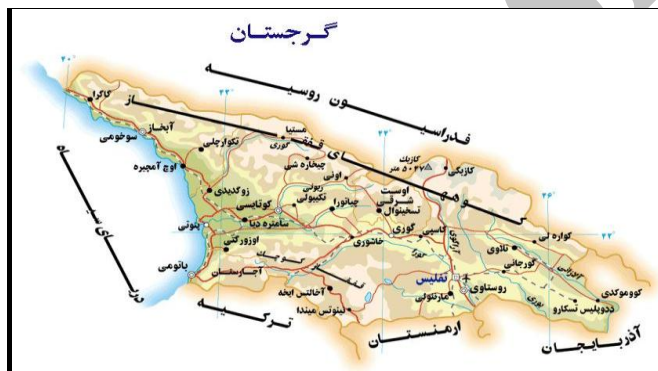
گرجستان

فدراسیون روسیه

کوههای قفقاز

دریای سیاه

ترکیه

ارمنستان

آذربایجان

۴۰°
۴۲°
۴۴°
۴۶°

کاگرا
آبخاز
سوخومی
تکوارچلی
اوچ آمچیره
زوگدیدی
کوتایسی
سامترو دیا
پوتی
اوزورگتی
باتومی
آجارستان
آخالتس ایخه
لیتوس میندا
مستیا
گوری
چیخاره شی
اونی
تکیبولی
زیوتی
چیاتورا
خاشوری
اوست
شرقی
تسخینوال
کازبک
کازبک ۵۰۴۷ متر
گوری
کاسپی
تفلیس
مارنئولی
روستاوی
تلاوی
گورجانی
کواره لی
دوولیس تسکارو
کوموموگدی
آراگوی
ایوری
آلازانی
کورا